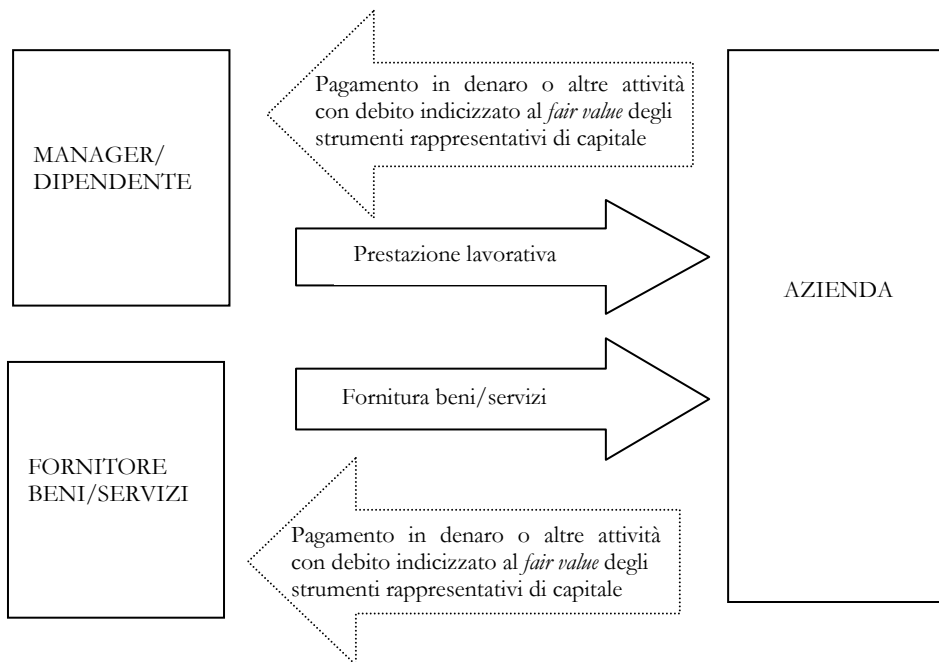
MANAGER/
DIPENDENTE

Pagamento in denaro o altre attività con debito indicizzato al *fair value* degli strumenti rappresentativi di capitale

Prestazione lavorativa

AZIENDA

Fornitura beni/servizi

FORNITORE
BENI/SERVIZI

Pagamento in denaro o altre attività con debito indicizzato al *fair value* degli strumenti rappresentativi di capitale